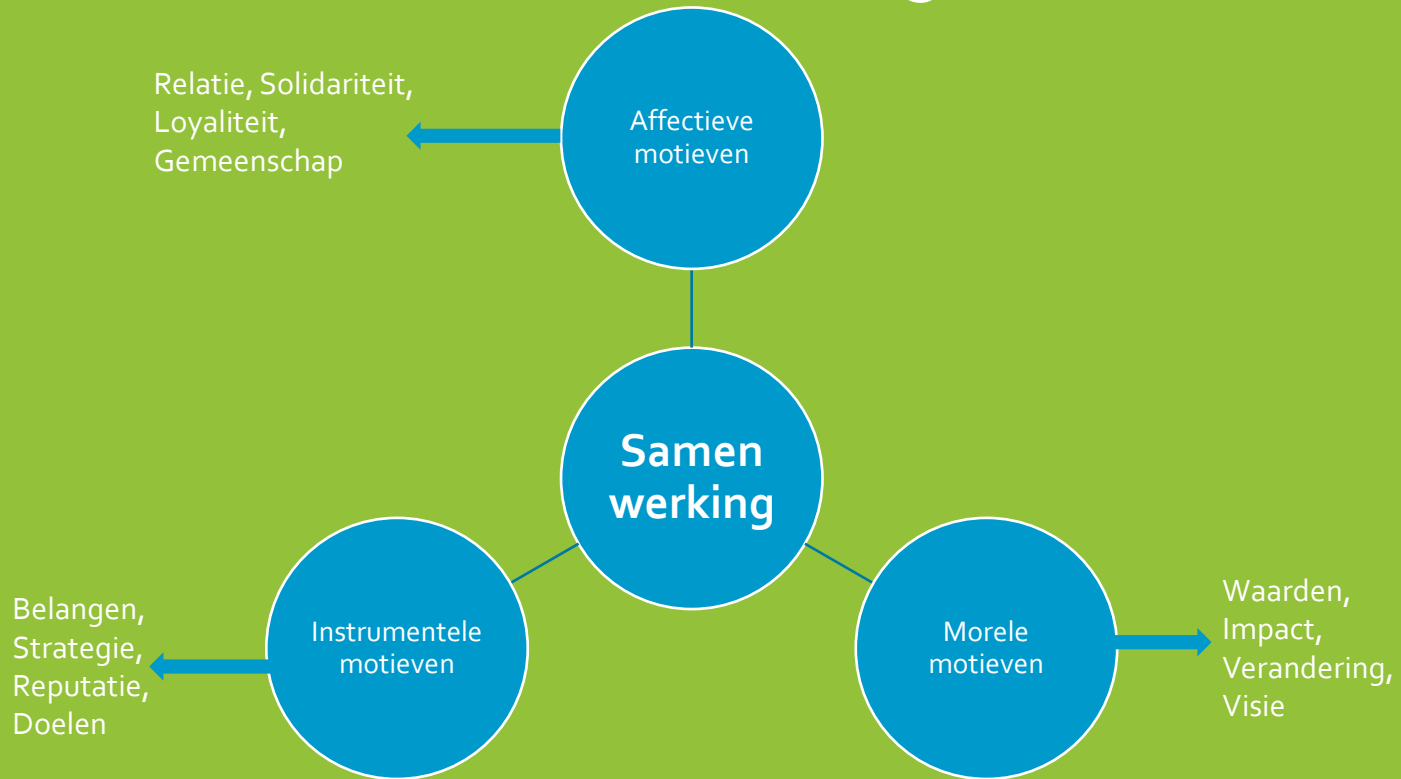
Relatie, Solidariteit, Loyaliteit, Gemeenschap

Affectieve motieven

Samen werking

Instrumentele motieven

Belangen, Strategie, Reputatie, Doelen

Morele motieven

Waarden, Impact, Verandering, Visie